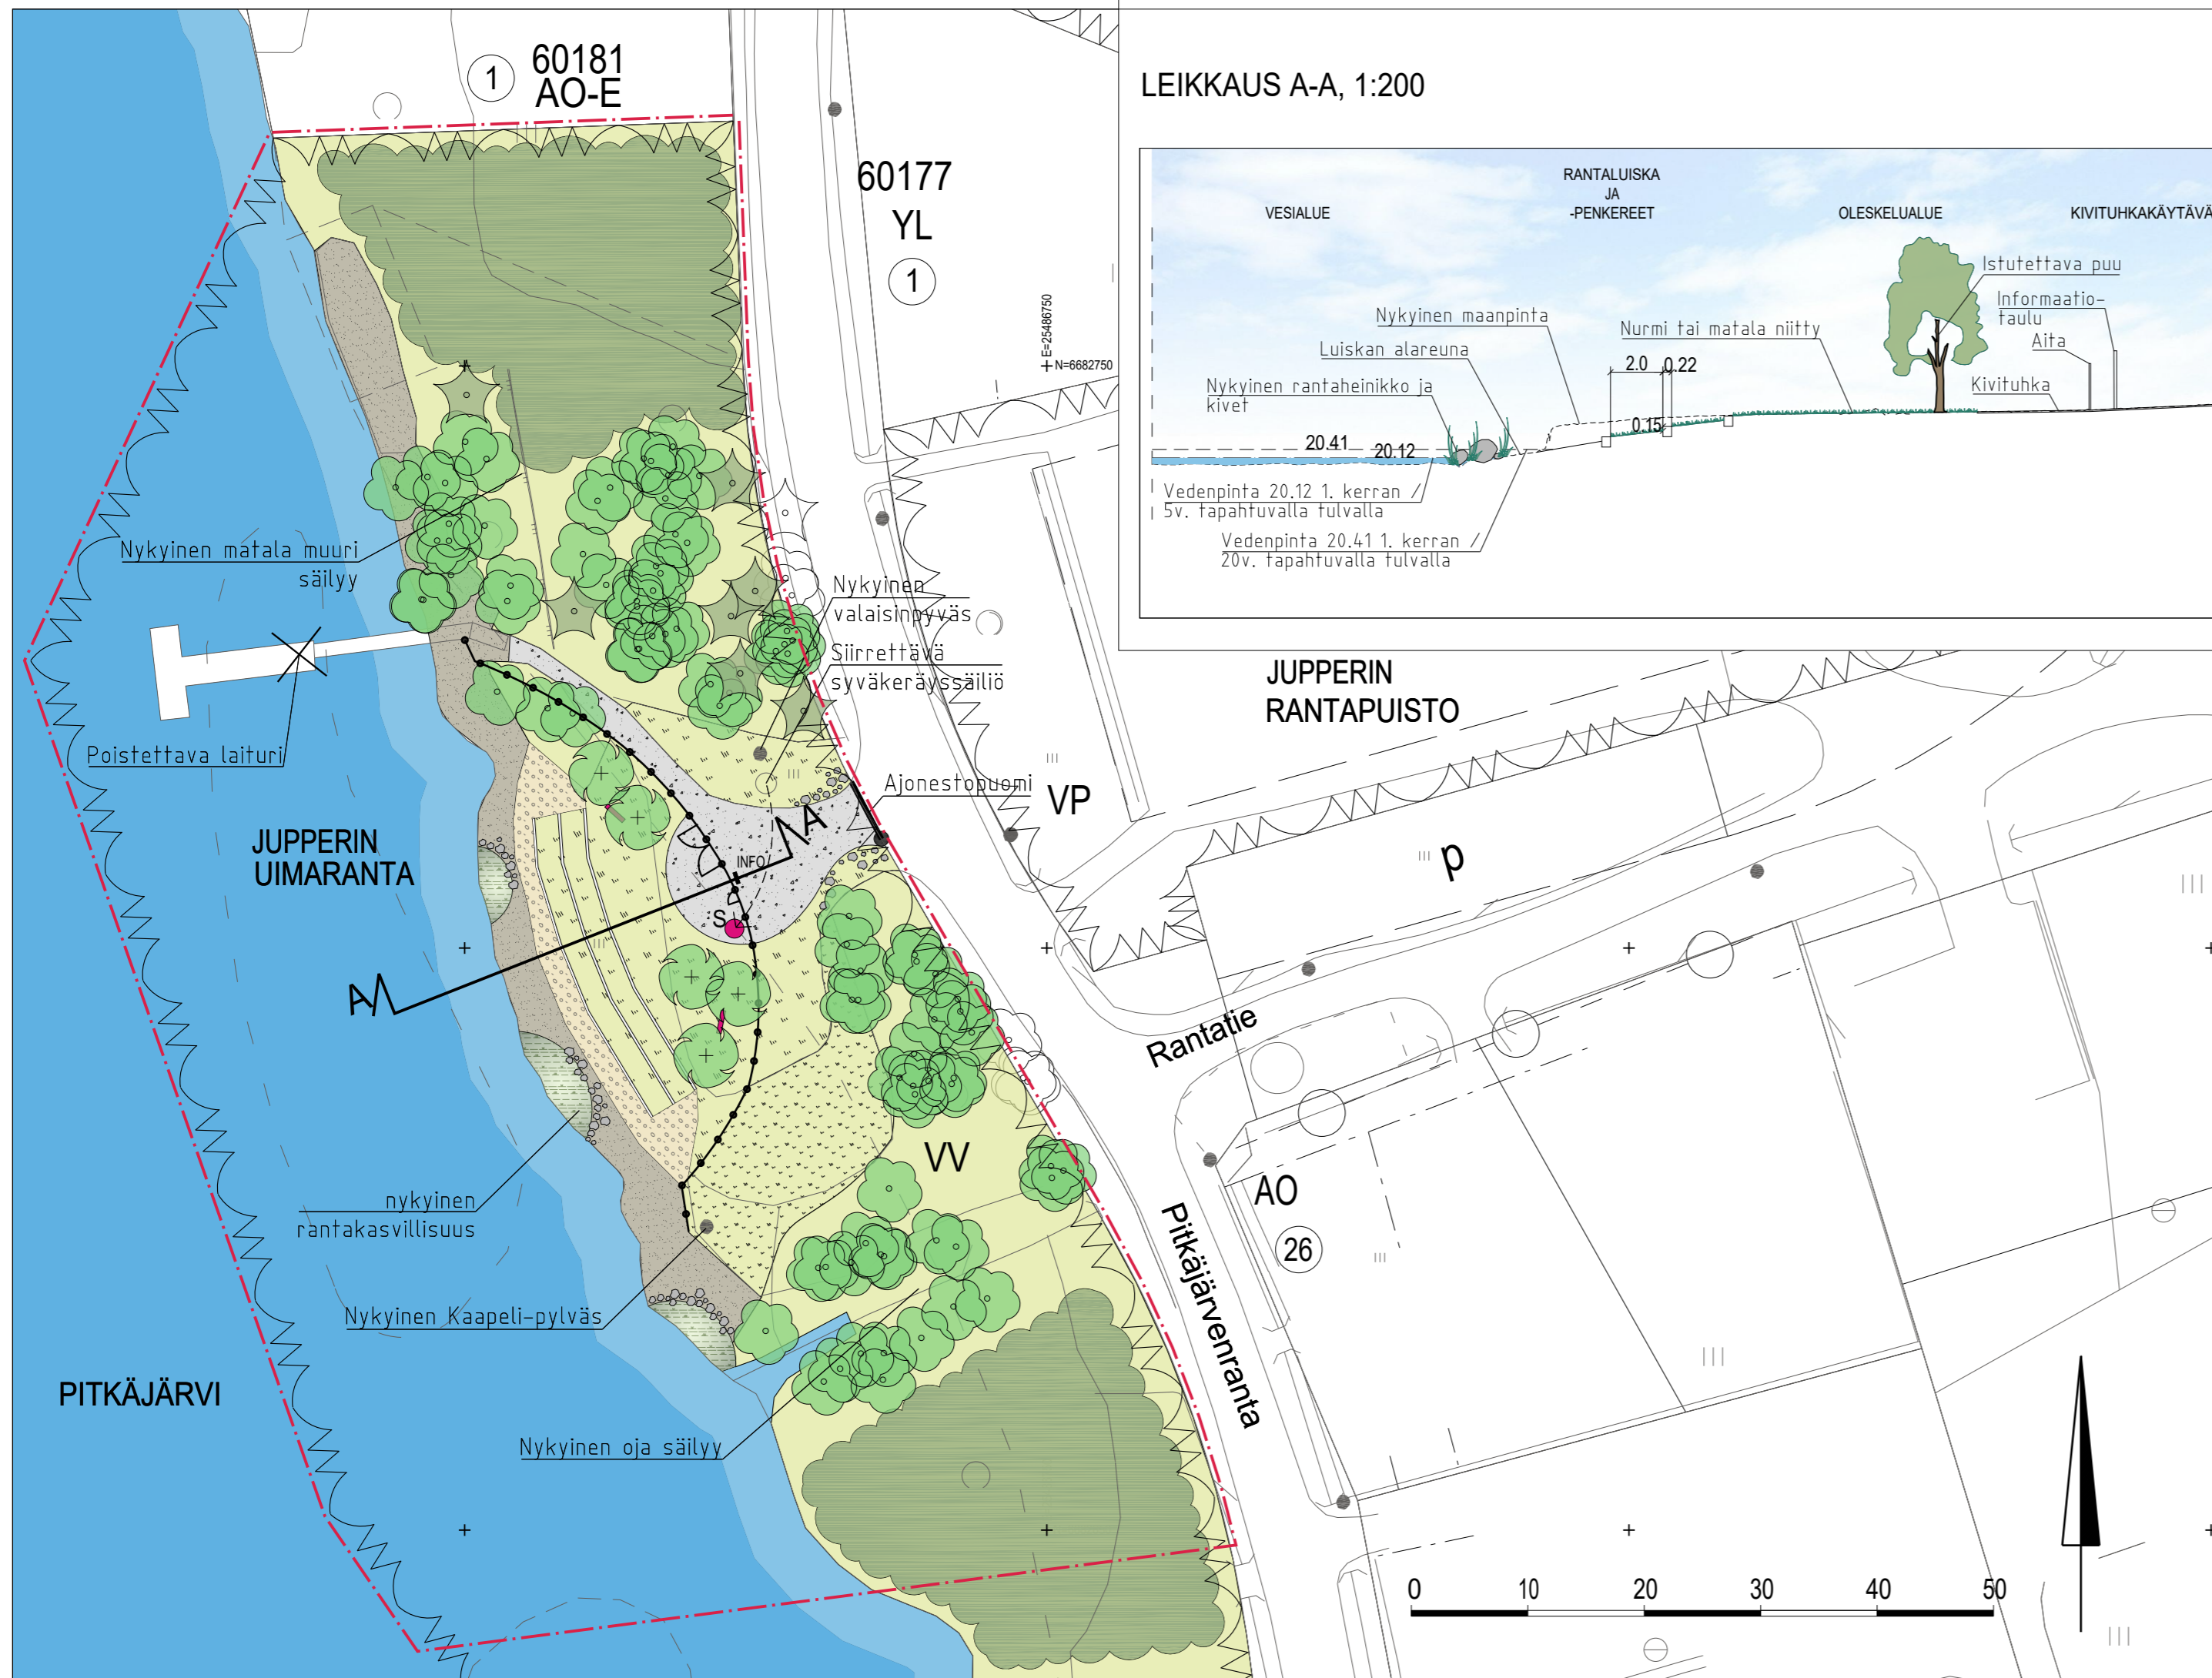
1 60181 AO-E

60177 YL 1

E=25486750
N=6682750

LEIKKAUS A-A, 1:200

VESIALUE

RANTALUISKA JA -PENKEREET

OLESKELUALUE

KIVITUHKAKÄYTÄVÄ

Istutettava puu

Informaatiotaulu

Aita

Kivituhka

Nykyinen maanpinta

Nurmi tai matala niitty

Luiskan alareuna

2.0

0.22

Nykyinen rantaheinikko ja kivet

0.15

20.41

20.12

Vedenpinta 20.12 1. kerran 5v. tapahtuvalla tulvalla

Vedenpinta 20.41 1. kerran 20v. tapahtuvalla tulvalla

Nykyinen matala muuri säilyy

Nykyinen valaisinpylväs

Siirrettävä syväkeräyssäiliö

JUPPERIN RANTAPUISTO

Poistettava laituri

Ajonestopuomi

VP

A

INFO

S

p

JUPPERIN UIMARANTA

A

Rantatie

nykyinen rantakasvillisuus

VV

AO

26

Nykyinen Kaapeli-pylväs

Pitkäjärvenranta

PITKÄJÄRVI

Nykyinen oja säilyy

0 10 20 30 40 50